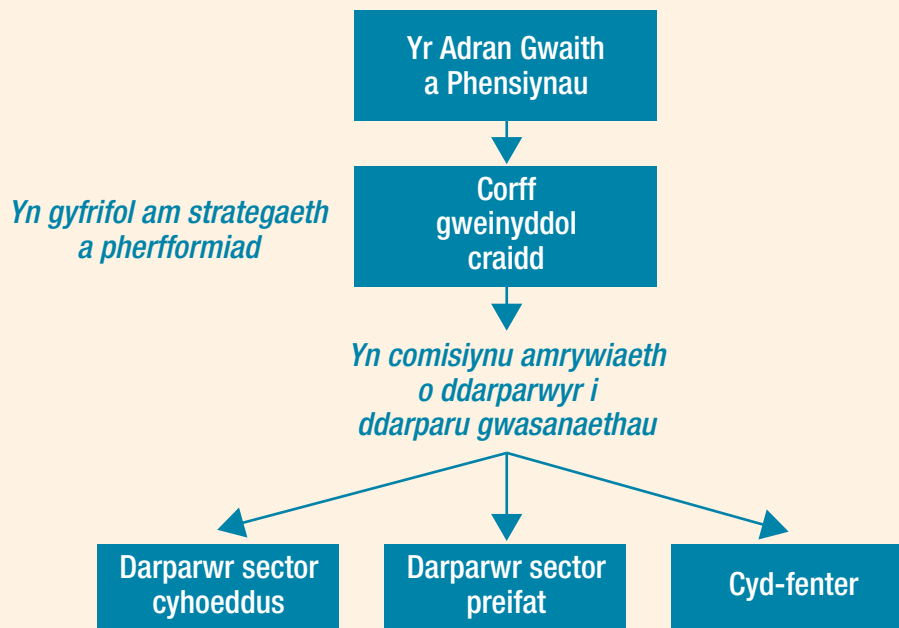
Yr Adran Gwaith a Phensiynau

Yn gyfrifol am strategaeth a pherfformiad

Corff gweinyddol craidd

Yn comisiynu amrywiaeth o ddarparwyr i ddarparu gwasanaethau

Darparwr sector cyhoeddus

Darparwr sector preifat

Cyd-fenter